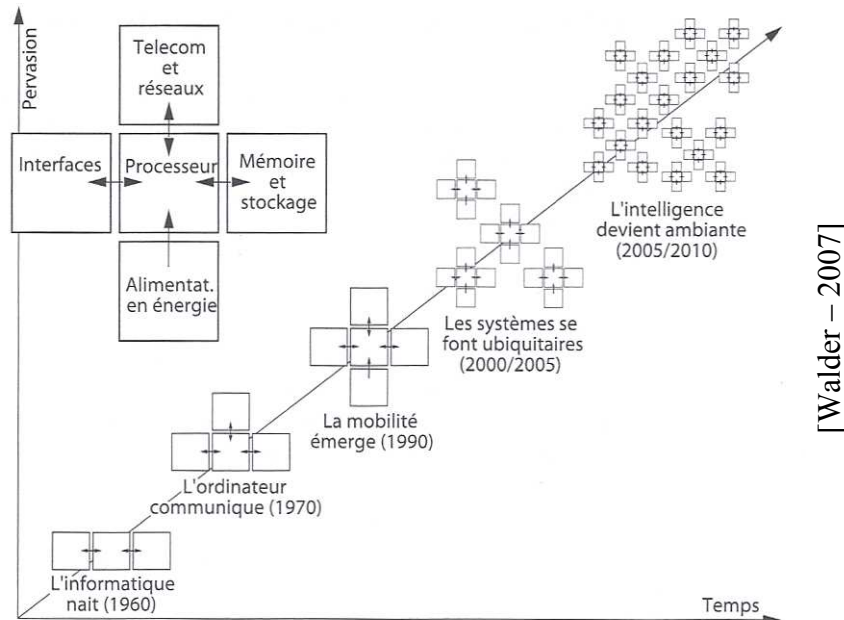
Pervasion

Telecom et réseaux

Interfaces

Processeur

Mémoire et stockage

Alimentat. en énergie

L'intelligence devient ambiante (2005/2010)

Les systèmes se font ubiquitaires (2000/2005)

La mobilité émerge (1990)

L'ordinateur communique (1970)

L'informatique nait (1960)

Temps

[Walder – 2007]